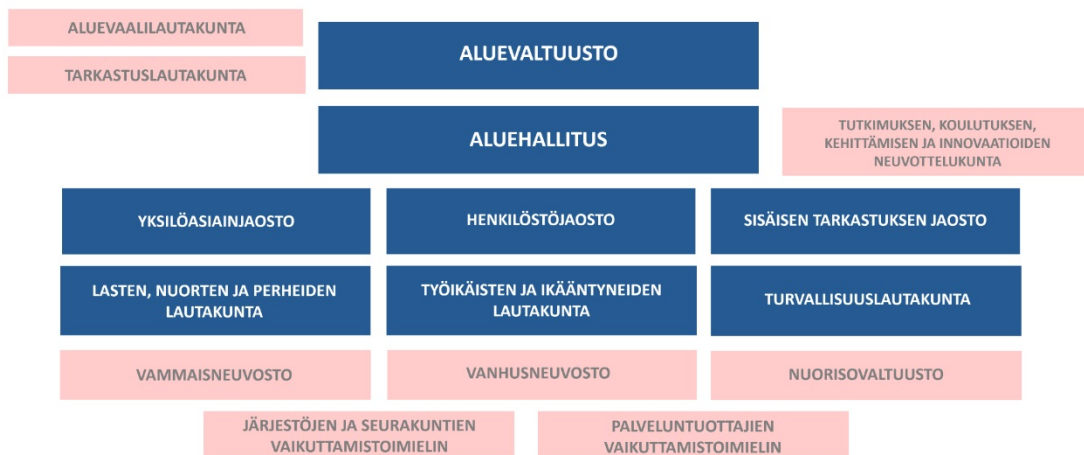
ALUEVAALILAUTAKUNTA

TARKASTUSLAUTAKUNTA

ALUEVALTUUSTO

ALUEHALLITUS

TUTKIMUKSEN, KOULUTUKSEN, KEHITTÄMISEN JA INNOVAATIOIDEN NEUVOTTELUKUNTA

YKSILÖASIAINJAOSTO

HENKILÖSTÖJAOSTO

SISÄISEN TARKASTUKSEN JAOSTO

LASTEN, NUORTEN JA PERHEIDEN LAUTAKUNTA

TYÖIKÄISTEN JA IKÄÄNTYNEIDEN LAUTAKUNTA

TURVALLISUUSLAUTAKUNTA

VAMMAISNEUVOSTO

VANHUSNEUVOSTO

NUORISOVALTUUSTO

JÄRJESTÖJEN JA SEURAKUNTIEN VAIKUTTAMISTOIMIELIN

PALVELUNTUOTTAJIEN VAIKUTTAMISTOIMIELIN